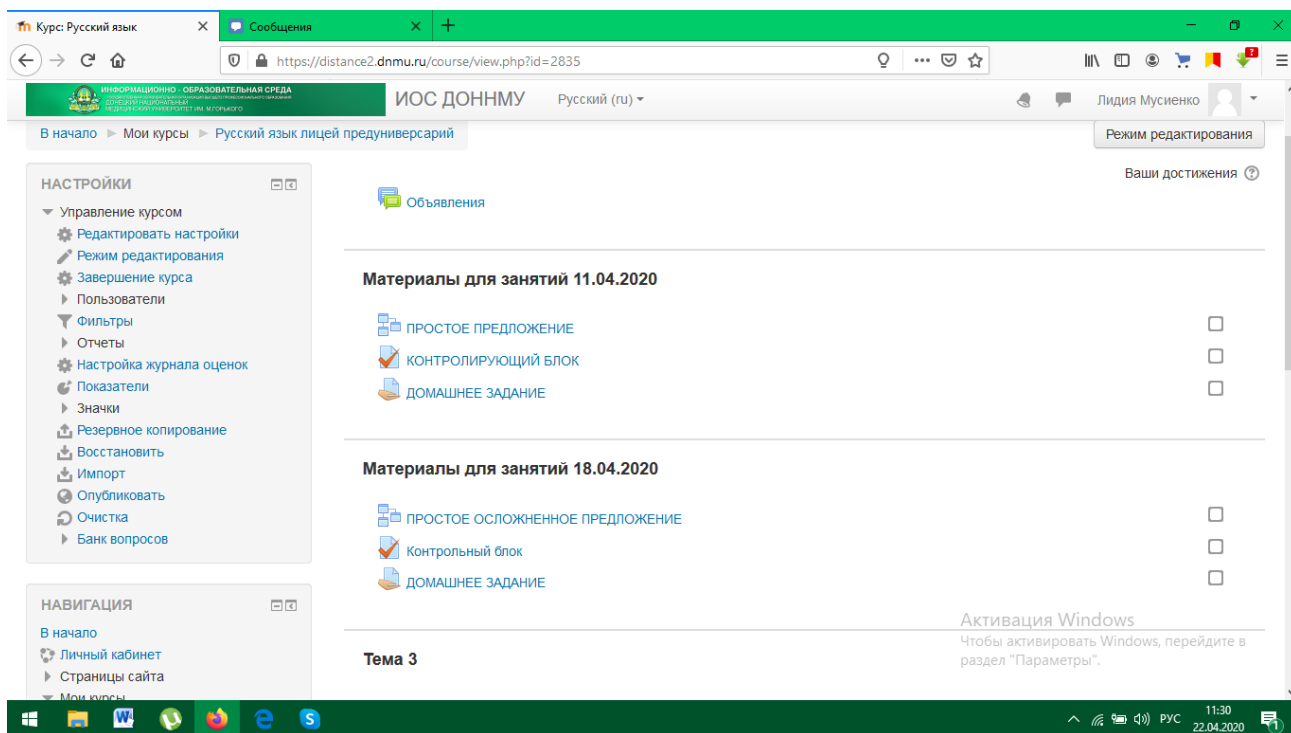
Курс: Русский язык | Сообщения

https://distance2.dnmu.ru/course/view.php?id=2835

ИНФОРМАЦИОННО - ОБРАЗОВАТЕЛЬНАЯ СРЕДА
ДОНЕЦКИЙ НАЦИОНАЛЬНЫЙ МЕДИЦИНСКИЙ УНИВЕРСИТЕТ ИМ. М.ГОРЬКОГО

ИОС ДОННМУ   Русский (ru)   Лидия Мусиенко

В начало ► Мои курсы ► Русский язык лицей предуниверсарий

Режим редактирования

НАСТРОЙКИ
Управление курсом
Редактировать настройки
Режим редактирования
Завершение курса
Пользователи
Фильтры
Отчеты
Настройка журнала оценок
Показатели
Значки
Резервное копирование
Восстановить
Импорт
Опубликовать
Очистка
Банк вопросов

НАВИГАЦИЯ
В начало
Личный кабинет
Страницы сайта
Мои курсы

Ваши достижения

Объявления

Материалы для занятий 11.04.2020
ПРОСТОЕ ПРЕДЛОЖЕНИЕ
КОНТРОЛИРУЮЩИЙ БЛОК
ДОМАШНЕЕ ЗАДАНИЕ

Материалы для занятий 18.04.2020
ПРОСТОЕ ОСЛОЖНЕННОЕ ПРЕДЛОЖЕНИЕ
Контрольный блок
ДОМАШНЕЕ ЗАДАНИЕ

Тема 3

Активация Windows
Чтобы активировать Windows, перейдите в раздел "Параметры".

РУС 11:30 22.04.2020